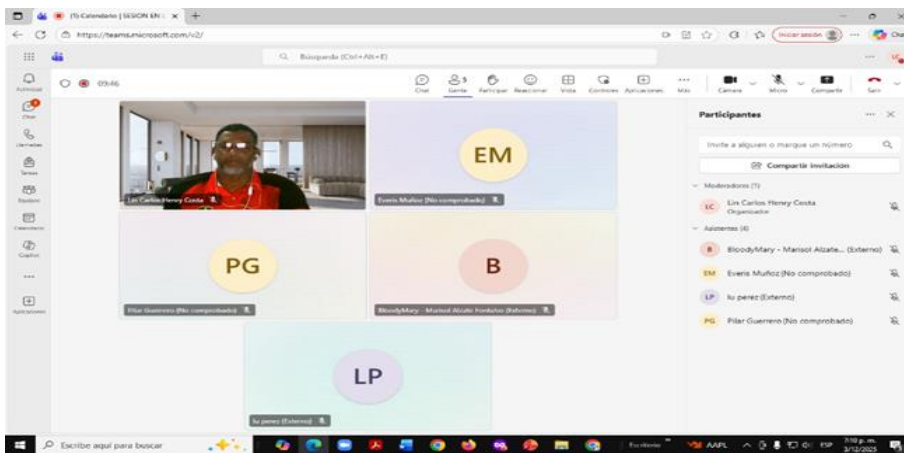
(5) Calendario | SESION EN | ×

https://teams.microsoft.com/v2/

Iniciar sesión

Búsqueda (Ctrl+Alt+E)

Actividad
Chat
Llamadas
Tareas
Equipos
Calendario
Copilot
...
Aplicaciones

09:46

Chat
Gente
Participar
Reaccionar
Vista
Controles
Aplicaciones
Más
Cámara
Micro
Compartir
Salir

Lin Carlos Henry Costa

EM
Everis Muñoz (No comprobado)

PG
Pilar Guerrero (No comprobado)

B
BloodyMary - Marisol Alzate Fontalvo (Externo)

LP
lu perez (Externo)

Participantes

Invite a alguien o marque un número

Compartir invitación

Moderadores (1)

LC Lin Carlos Henry Costa
Organizador

Asistentes (4)

B BloodyMary - Marisol Alzate... (Externo)

EM Everis Muñoz (No comprobado)

LP lu perez (Externo)

PG Pilar Guerrero (No comprobado)

Escribe aquí para buscar

Escritorio

AAPL

ESP

7:10 p. m.
3/12/2025